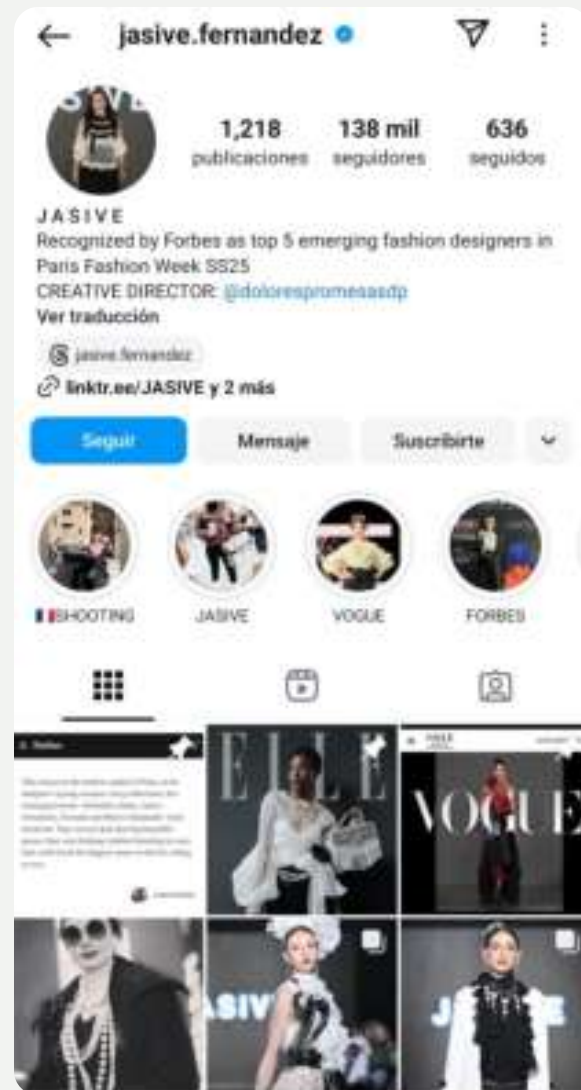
jasive.fernandez

1,218 publicaciones
138 mil seguidores
636 seguidos

JASIVE
Recognized by Forbes as top 5 emerging fashion designers in Paris Fashion Week SS25
CREATIVE DIRECTOR: @dolorespromesasdp
Ver traducción

jasive.fernandez
linktr.ee/JASIVE y 2 más

Seguir
Mensaje
Suscribirte

SHOOTING
JASIVE
VOGUE
FORBES

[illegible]

ELLE

VOGUE

JASIVE

JASIVE